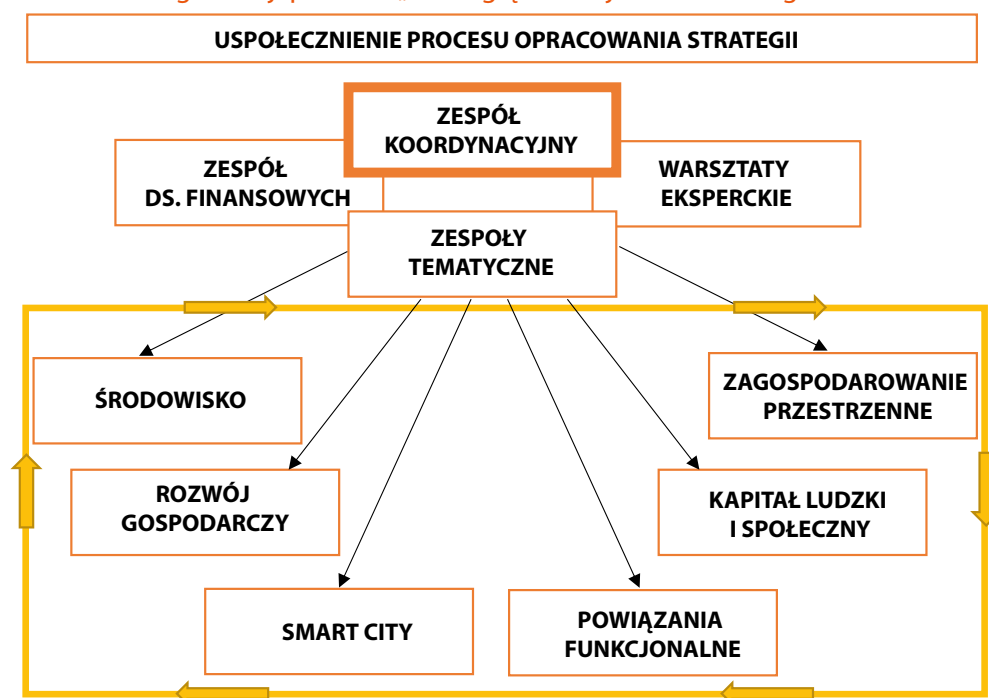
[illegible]

USPOŁECZNIENIE PROCESU OPRACOWANIA STRATEGII

ZESPÓŁ KOORDYNACYJNY

ZESPÓŁ DS. FINANSOWYCH

WARSZTATY EKSPERCKIE

ZESPOŁY TEMATYCZNE

ŚRODOWISKO

ZAGOSPODAROWANIE PRZESTRZENNE

ROZWÓJ GOSPODARCZY

KAPITAŁ LUDZKI I SPOŁECZNY

SMART CITY

POWIĄZANIA FUNKCJONALNE